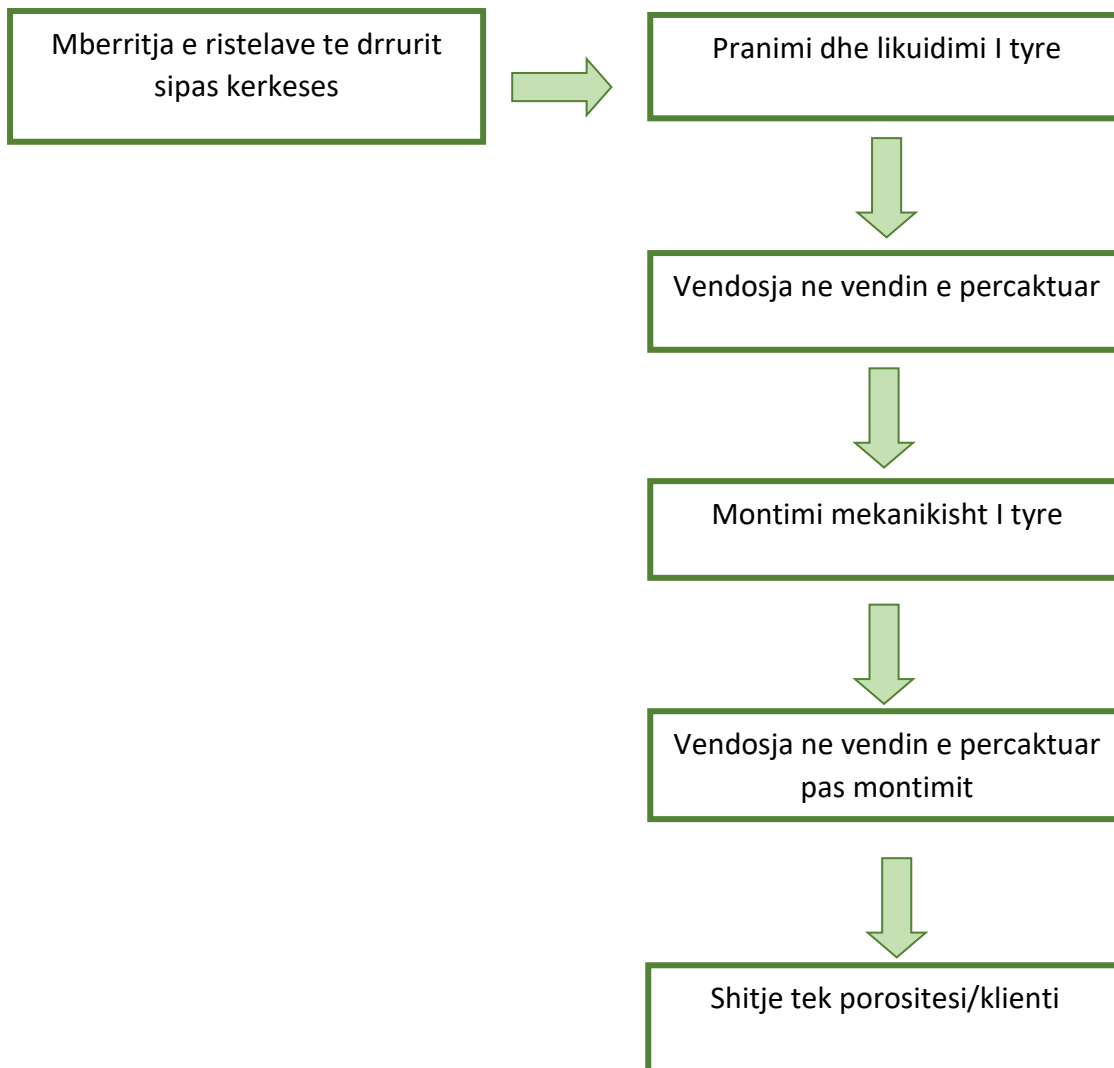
Mberritja e ristelave te drrurit sipas kerkeses

Pranimi dhe likuidimi I tyre

Vendosja ne vendin e percaktuar

Montimi mekanikisht I tyre

Vendosja ne vendin e percaktuar pas montimit

Shitje tek porositesi/klienti